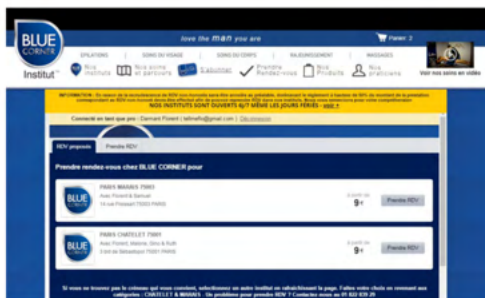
BLUE CORNER Institut

love the man you are

Panier: 2

EPILATIONS | SOINS DU VISAGE | SOINS DU CORPS | RAJEUNISSEMENT | MASSAGES

Nos instituts | Nos soins et parcours | S'abonner | Prendre Rendez-vous | Nos Produits | Nos praticiens

Voir nos soins en vidéo

INFORMATION : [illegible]
NOS INSTITUTS SONT OUVERTS AUSSI LES JOURS FÉRIÉS - voir +

Connecté en tant que jeu : Dernant Florent | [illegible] | Déconnexion

RDV proposés | Prendre RDV

Prendre rendez-vous chez BLUE CORNER pour

PARIS MARAIS 75003
Avec Florent & Samuel
14 rue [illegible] 75003 PARIS

à partir de
9€
Prendre RDV

PARIS CHATELET 75001
Avec Florent, Melanie, Dina & Ruth
3 bd de Sébastopol 75001 PARIS

à partir de
9€
Prendre RDV

Si vous ne trouvez pas le créneau qui vous convient, sélectionnez un autre institut en rafraîchissant la page. Faites votre choix en revenant aux catégories : CHATELET & MARAIS . Un problème pour prendre RDV ? Contactez-nous au 01 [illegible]